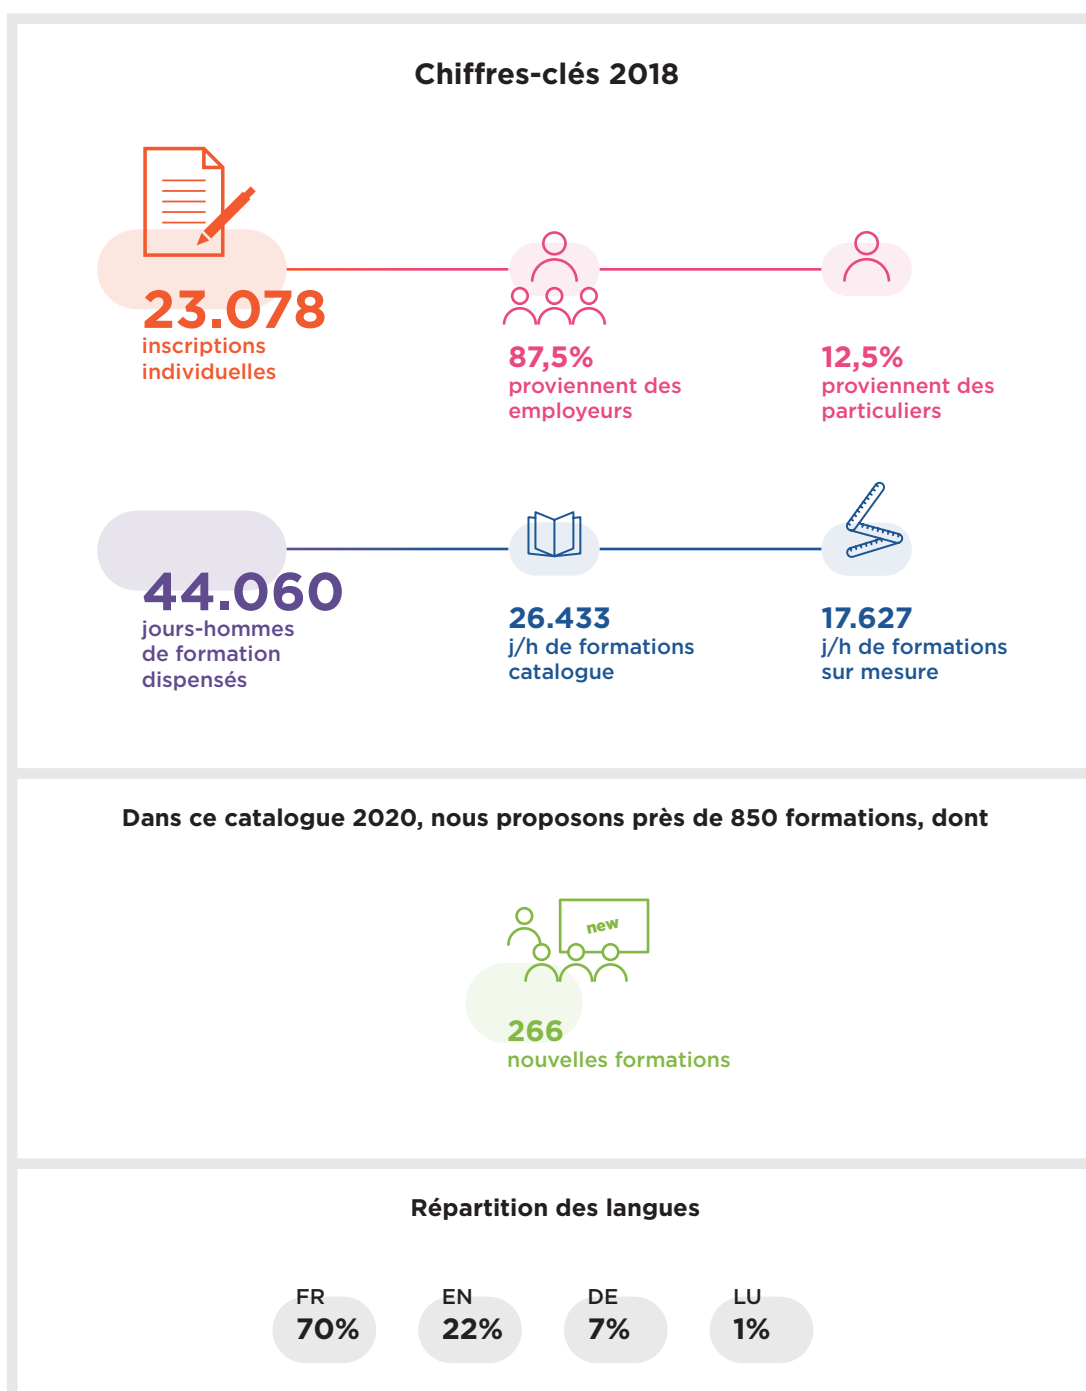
Chiffres-clés 2018

23.078
inscriptions individuelles

87,5%
proviennent des employeurs

12,5%
proviennent des particuliers

44.060
jours-hommes de formation dispensés

26.433
j/h de formations catalogue

17.627
j/h de formations sur mesure

Dans ce catalogue 2020, nous proposons près de 850 formations, dont

new

266
nouvelles formations

Répartition des langues

FR
70%

EN
22%

DE
7%

LU
1%